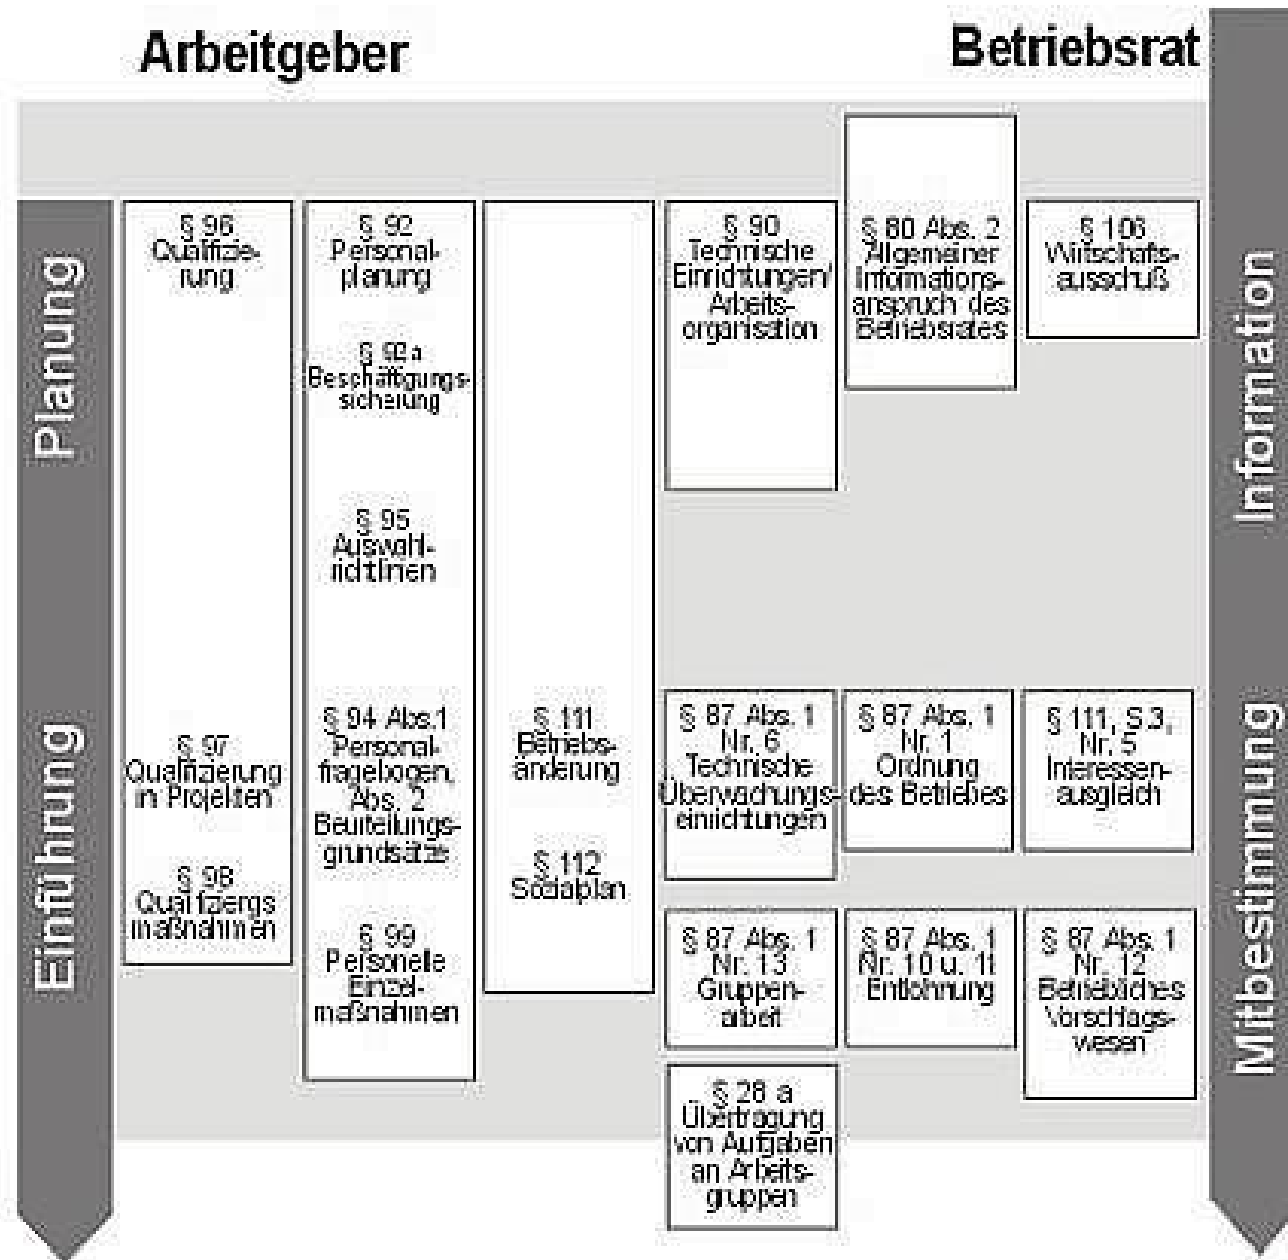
Arbeitgeber

Betriebsrat

Planung

Einführung

Information

Mitbestimmung

§ 96 Qualifizierung

§ 97 Qualifizierung in Projekten

§ 98 Qualifizergs maßnahmen

§ 92 Personalplanung

§ 92 a Beschäftigungssicherung

§ 95 Auswahlrichtlinen

§ 94 Abs.1 Personalfragebogen, Abs. 2 Beurteilungsgrundsätze

§ 99 Personelle Einzelmaßnahmen

§ 111 Betriebsänderung

§ 112 Sozialplan

§ 90 Technische Einrichtungen/ Arbeitsorganisation

§ 80 Abs. 2 Allgemeiner Informationsanspruch des Betriebsrates

§ 106 Wirtschaftsausschuß

§ 87 Abs. 1 Nr. 6 Technische Überwachungseinrichtungen

§ 87 Abs. 1 Nr. 1 Ordnung des Betriebes

§ 111, S.3, Nr. 5 Interessenausgleich

§ 87 Abs. 1 Nr. 13 Gruppenarbeit

§ 87 Abs. 1 Nr. 10 u. 11 Entlohnung

§ 87 Abs. 1 Nr. 12 Betriebliches Vorschlagswesen

§ 28 a Übertragung von Aufgaben an Arbeitsgruppen